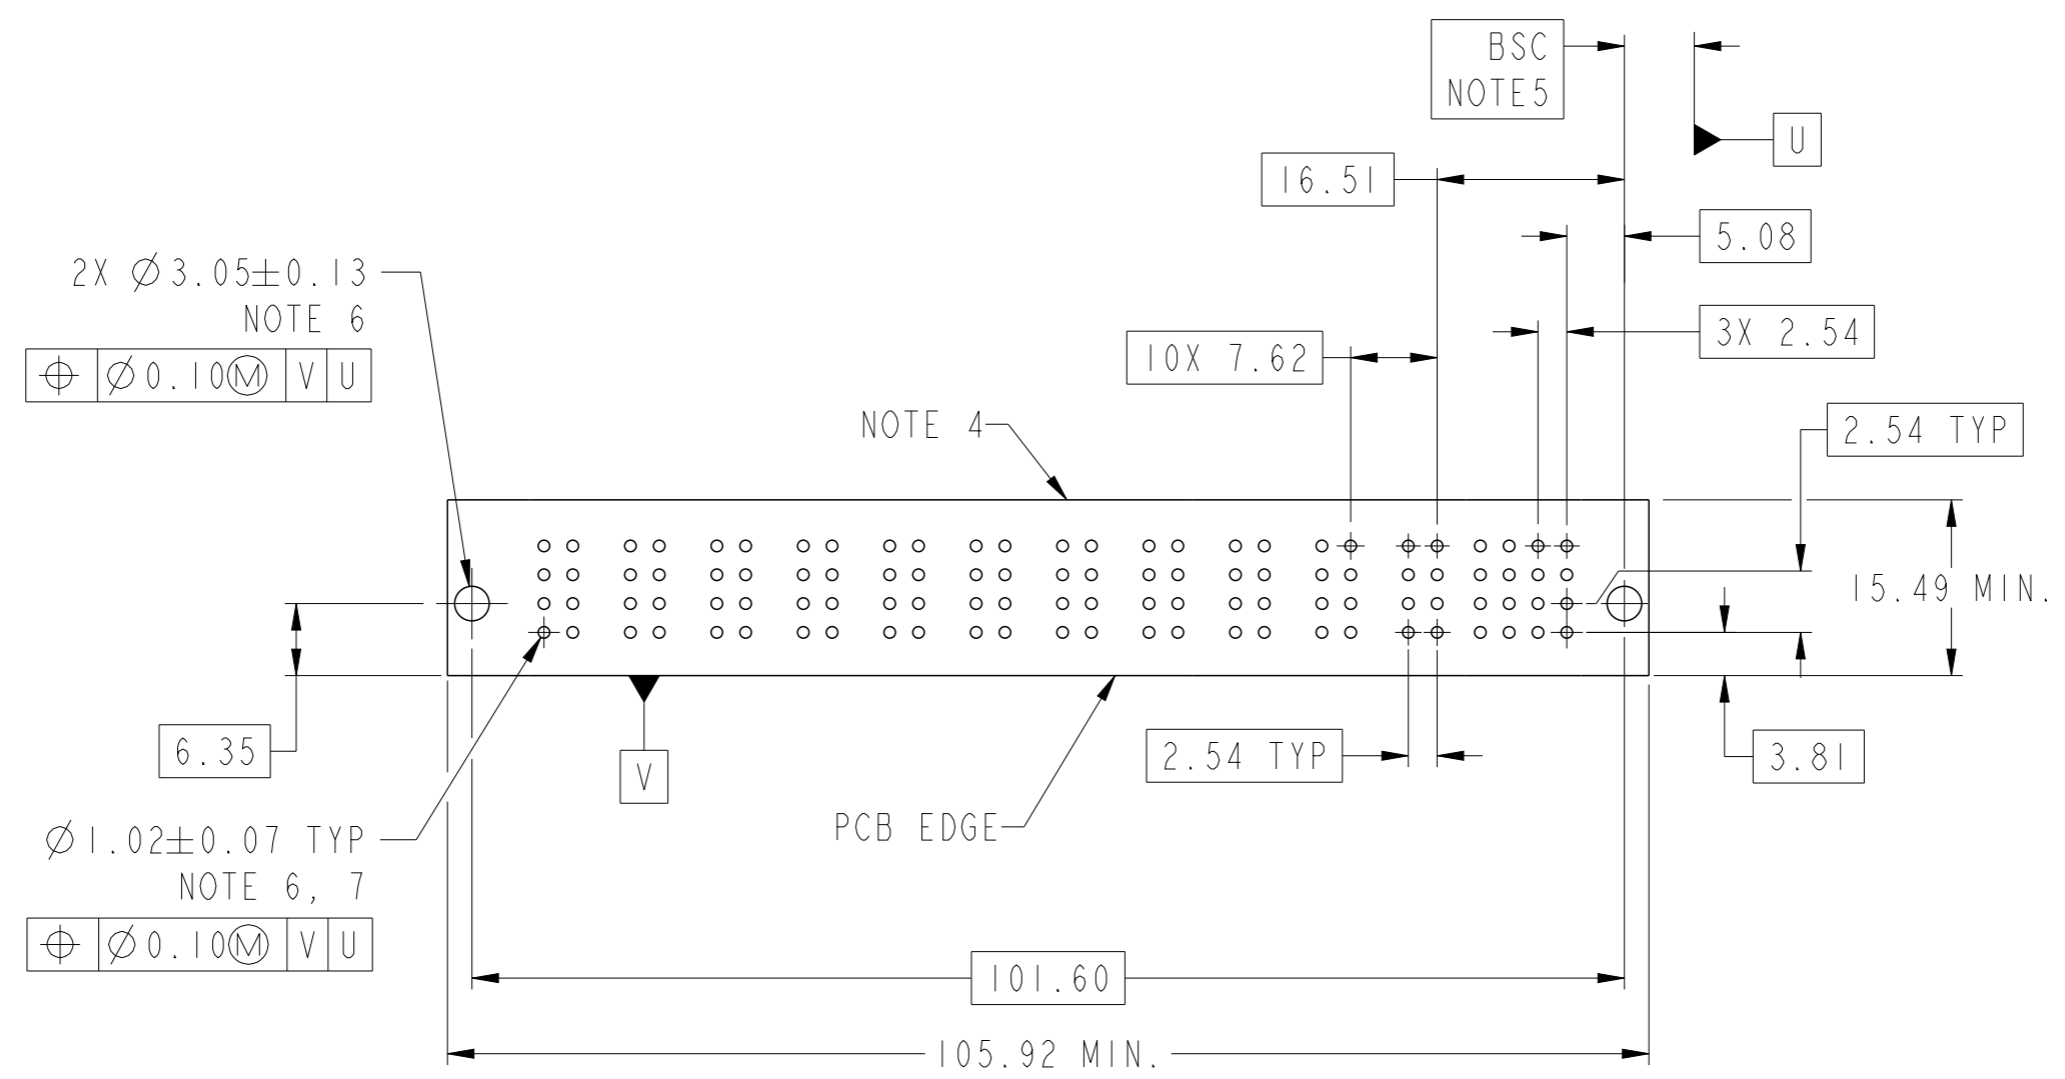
BSC
NOTE5

U

16.51

5.08

2X $\varnothing$3.05$\pm$0.13
NOTE 6

| $\oplus$ | $\varnothing$0.10Ⓜ | V | U |
|---|---|---|---|

3X 2.54

10X 7.62

NOTE 4

2.54 TYP

15.49 MIN.

6.35

V

2.54 TYP

3.81

$\varnothing$1.02$\pm$0.07 TYP
NOTE 6, 7

PCB EDGE

| $\oplus$ | $\varnothing$0.10Ⓜ | V | U |
|---|---|---|---|

101.60

105.92 MIN.